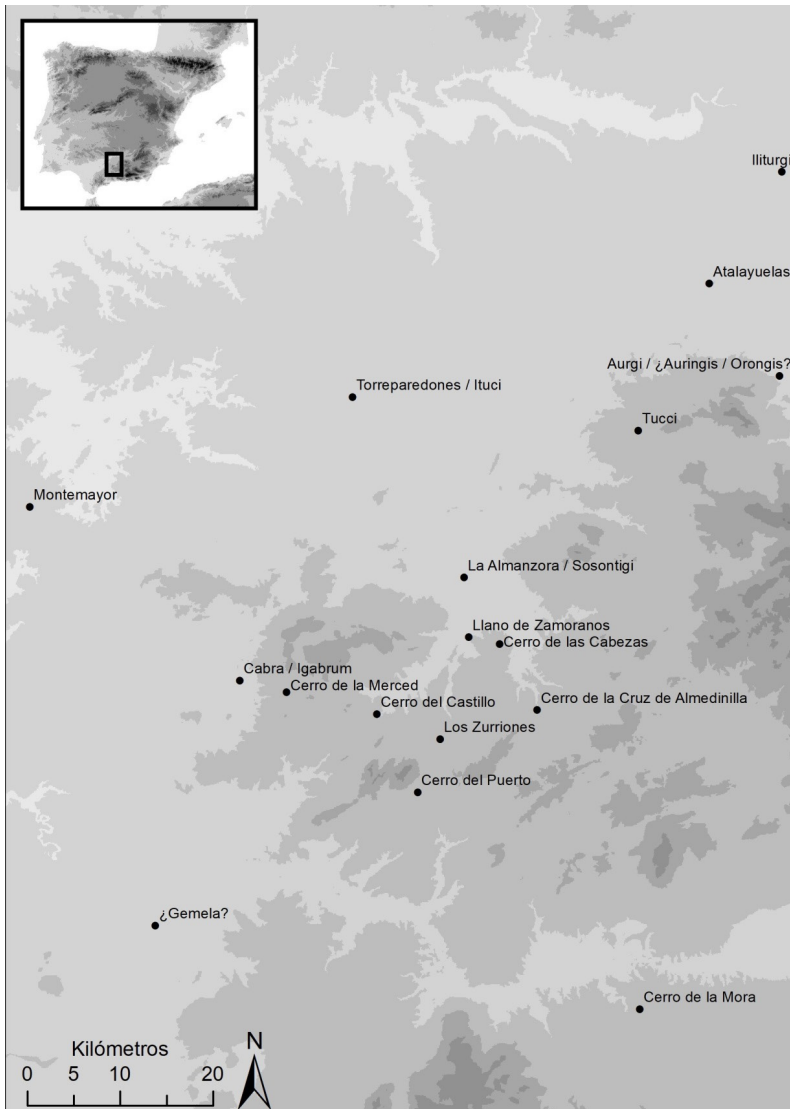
Iliturgi

Atalayuelas

Aurgi / ¿Auringis / Orongis?

Torreparedones / Ituci

Tucci

Montemayor

La Almanzora / Sosontigi

Llano de Zamoranos

Cerro de las Cabezas

Cabra / Igabrum

Cerro de la Merced

Cerro del Castillo

Cerro de la Cruz de Almedinilla

Los Zurriones

Cerro del Puerto

¿Gemela?

Cerro de la Mora

Kilómetros
0 5 10 20

N